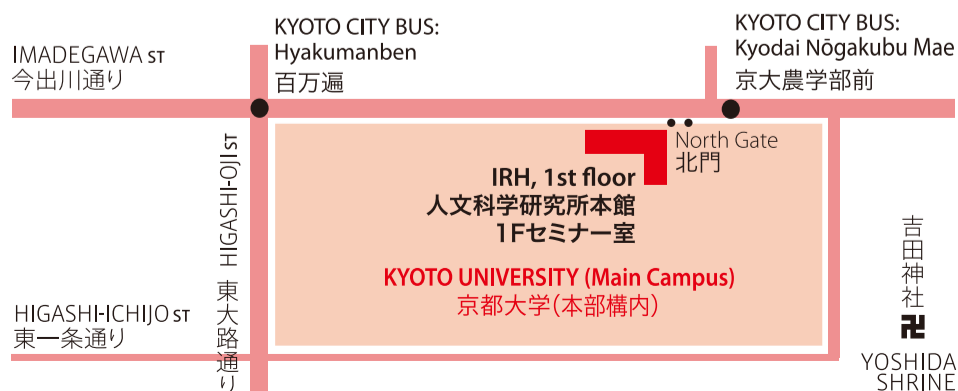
KYOTO CITY BUS:
Hyakumanben
百万遍

KYOTO CITY BUS:
Kyodai Nōgakubu Mae
京大農学部前

IMADEGAWA ST
今出川通り

HIGASHI-OJI ST
東大路通り

North Gate
北門

IRH, 1st floor
人文科学研究所本館
1Fセミナー室

KYOTO UNIVERSITY (Main Campus)
京都大学(本部構内)

HIGASHI-ICHIJO ST
東一条通り

吉田神社
卍
YOSHIDA
SHRINE